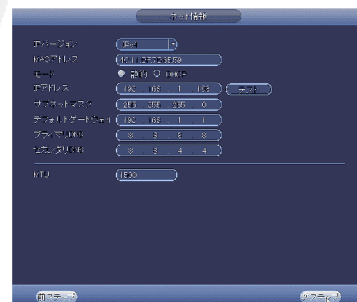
ネット設定

IPバージョン IPv4
MACアドレス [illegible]
モード 静的 DHCP
IPアドレス 192 . 168 . 1 . 108 テスト
サブネットマスク 255 . 255 . 255 . 0
デフォルトゲートウェイ 192 . 168 . 1 . 1
プライマリDNS 8 . 8 . 8 . 8
セカンダリDNS 8 . 8 . 4 . 4

MTU 1500

初期デフォルト
リフレッシュ